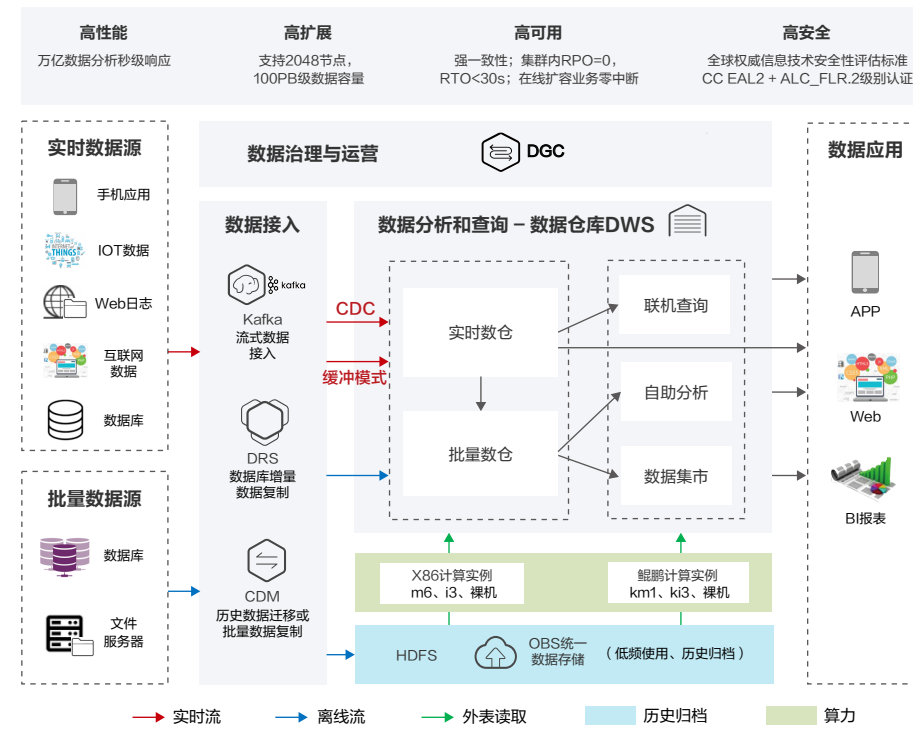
高性能
万亿数据分析秒级响应

高扩展
支持2048节点，100PB级数据容量

高可用
强一致性；集群内RPO=0，RTO<30s；在线扩容业务零中断

高安全
全球权威信息技术安全性评估标准 CC EAL2 + ALC_FLR.2级别认证

实时数据源
手机应用
IOT数据
Web日志
互联网数据
数据库

批量数据源
数据库
文件服务器

数据治理与运营
DGC

数据接入
kafka
Kafka 流式数据接入
CDC
缓冲模式
DRS 数据库增量数据复制
CDM 历史数据迁移或批量数据复制

数据分析和查询 – 数据仓库DWS
实时数仓
批量数仓
联机查询
自助分析
数据集市

X86计算实例 m6、i3、裸机
鲲鹏计算实例 km1、ki3、裸机

HDFS
OBS统一数据存储
（低频使用、历史归档）

数据应用
APP
Web
BI报表

实时流
离线流
外表读取
历史归档
算力